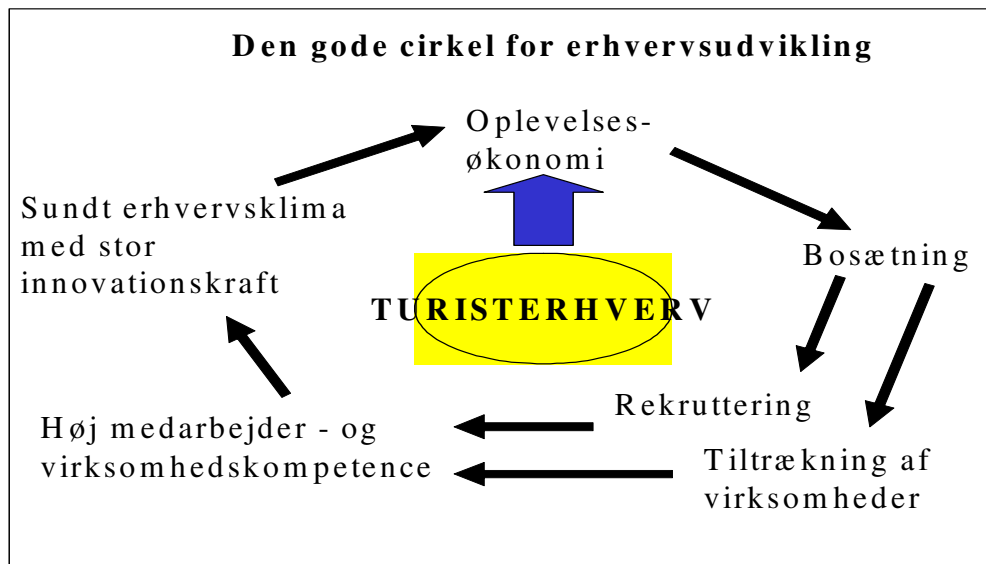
Den gode cirkel for erhvervsudvikling

Oplevelses-
økonomi

Sundt erhvervsklima
med stor
innovationskraft

Bosætning

TURISTERHVERV

Rekruttering

Høj medarbejder - og
virksomhedskompetence

Tiltrækning af
virksomheder